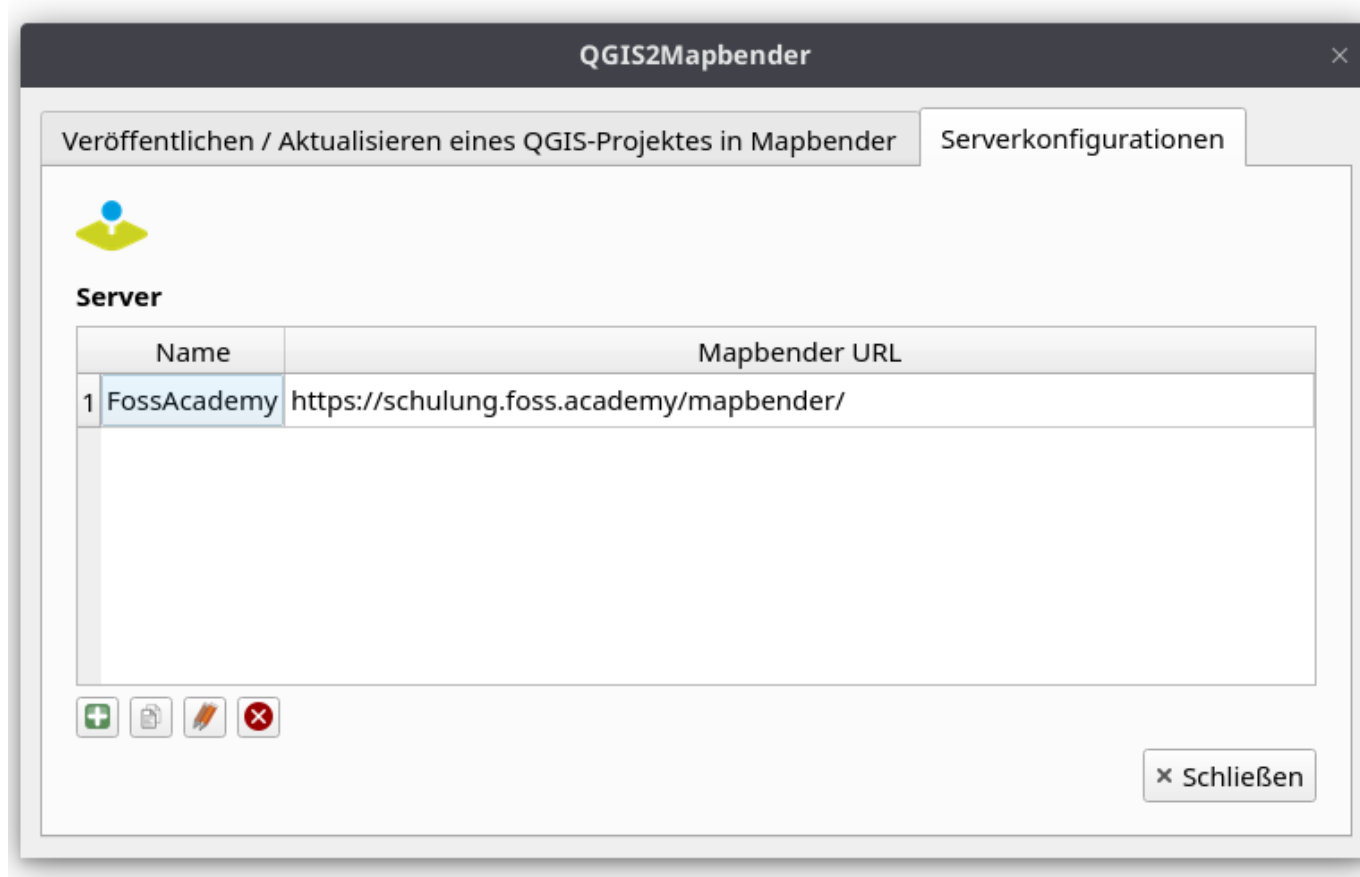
QGIS2Mapbender

Veröffentlichen / Aktualisieren eines QGIS-Projektes in Mapbender | Serverkonfigurationen

Server

| | Name | Mapbender URL |
|---|---|---|
| 1 | FossAcademy | https://schulung.foss.academy/mapbender/ |

× Schließen